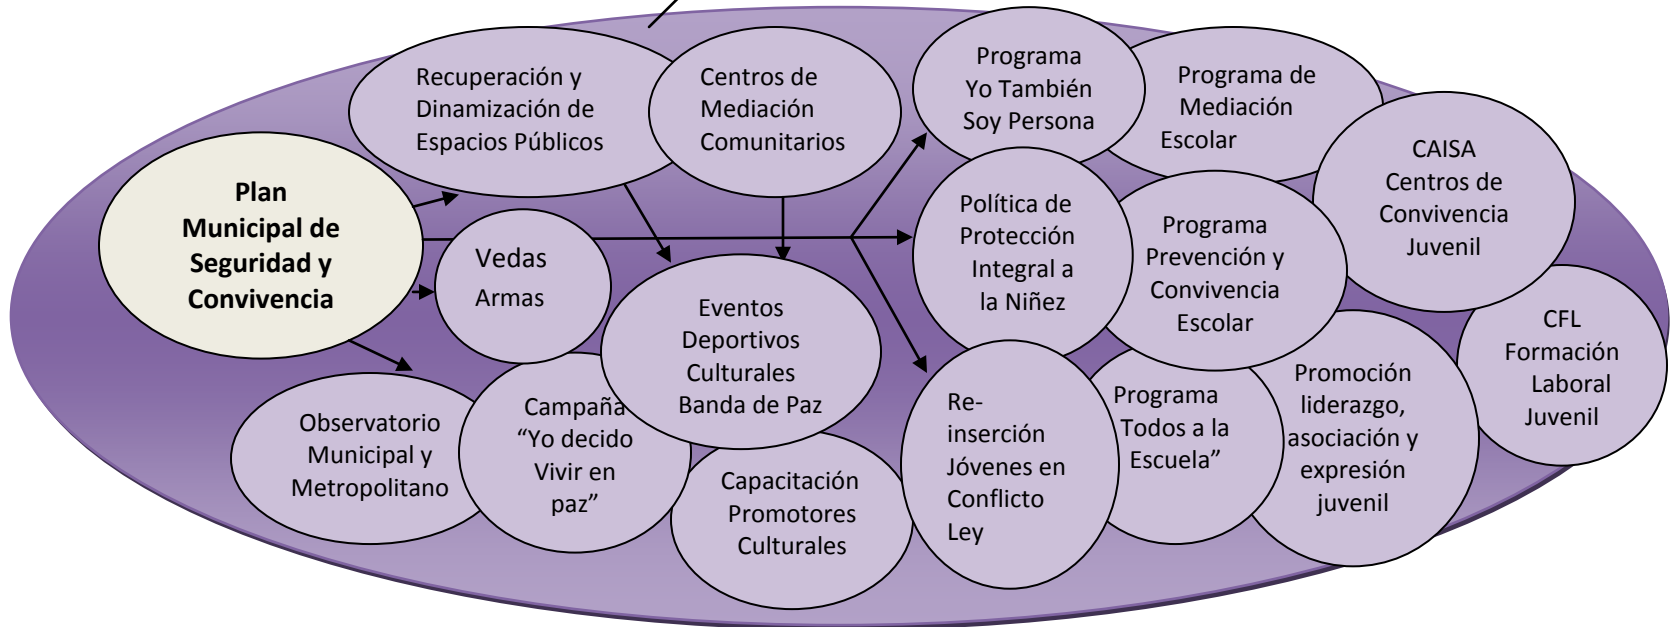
Plan Municipal de Seguridad y Convivencia

Recuperación y Dinamización de Espacios Públicos

Centros de Mediación Comunitarios

Programa Yo También Soy Persona

Programa de Mediación Escolar

CAISA Centros de Convivencia Juvenil

Vedas Armas

Eventos Deportivos Culturales Banda de Paz

Política de Protección Integral a la Niñez

Programa Prevención y Convivencia Escolar

CFL Formación Laboral Juvenil

Observatorio Municipal y Metropolitano

Campaña "Yo decido Vivir en paz"

Capacitación Promotores Culturales

Re-inserción Jóvenes en Conflicto Ley

Programa Todos a la Escuela"

Promoción liderazgo, asociación y expresión juvenil